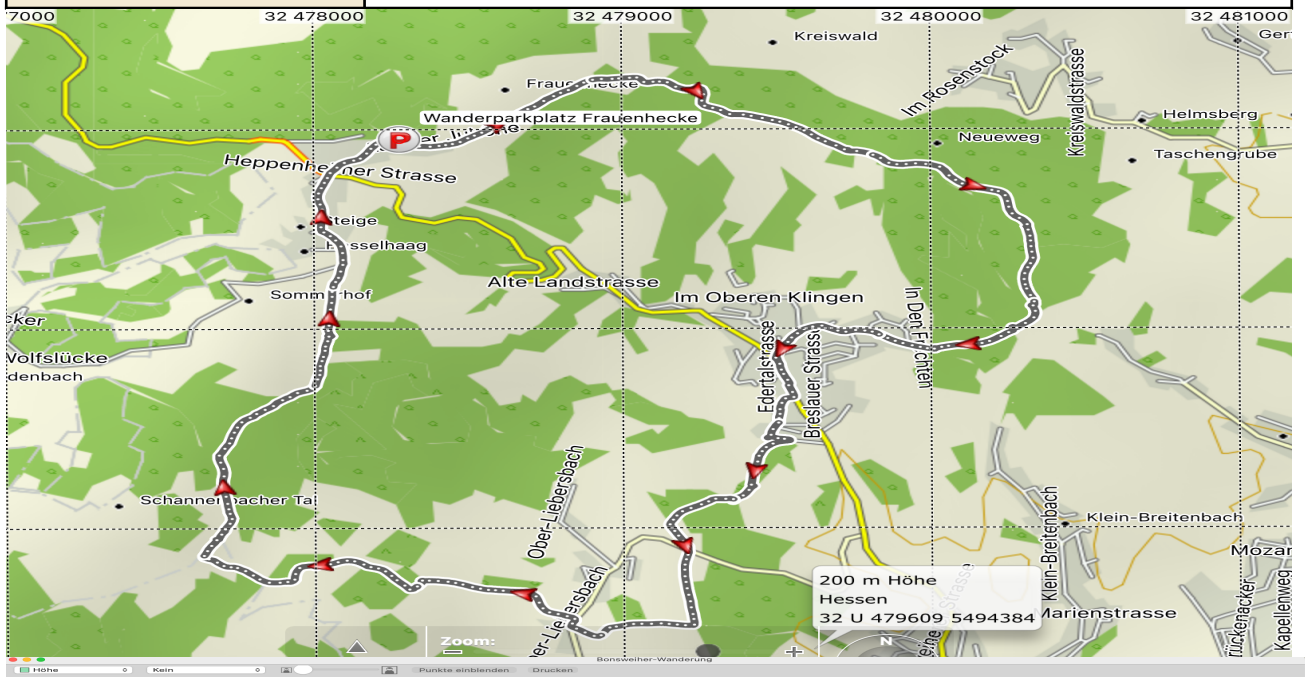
7000
32 478000
32 479000
32 480000
32 481000
Kreiswald
Ger
Frauc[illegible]ecke
Im Rosenstock
Kreiswaldstrasse
Helmsberg
Wanderparkplatz Frauenhecke
Neueweg
Taschengrube
Heppenhe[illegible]ner Strasse
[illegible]teige
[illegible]sselhaag
Alte Landstrasse
Im Oberen Klingen
Somm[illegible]hof
In Den F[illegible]chten
cker
Edertalstrasse
Wolfslücke
Breslauer Strass
denbach
Ober-Liebersbach
Klein-Breitenbach
Schannen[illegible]acher Ta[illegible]
Klein-Breitenbach
Mozar
200 m Höhe
Hessen
32 U 479609 5494384
Marienstrasse
Strasse
Kapellenweg
Zoom:
N
Bonsweiher-Wanderung
Höhe
Kein
Punkte einblenden
Drucken